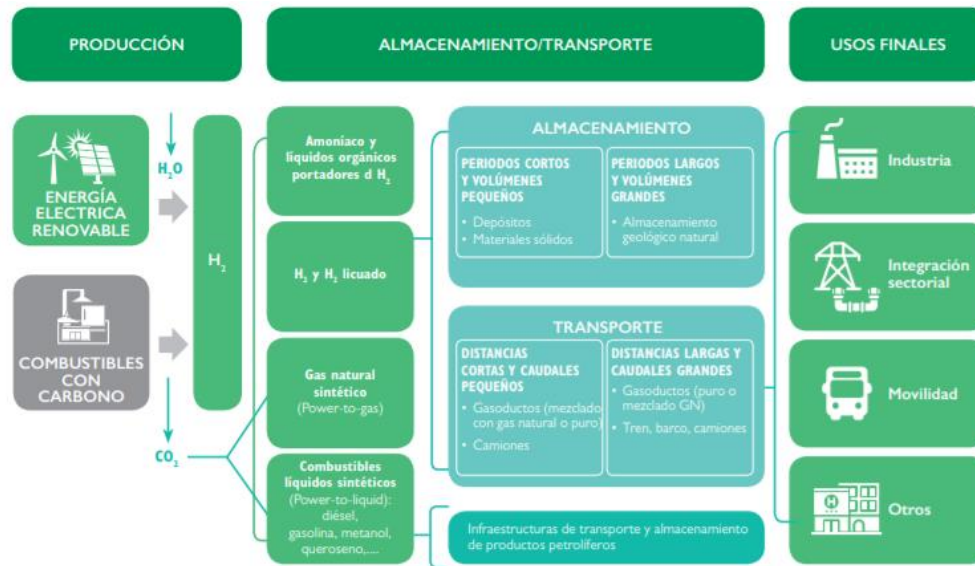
PRODUCCIÓN

ALMACENAMIENTO/TRANSPORTE

USOS FINALES

ENERGÍA ELECTRICA RENOVABLE

$H_2O$

COMBUSTIBLES CON CARBONO

$H_2$

$CO_2$

Amoníaco y líquidos orgánicos portadores d $H_2$

$H_2$ y $H_2$ licuado

Gas natural sintético (Power-to-gas)

Combustibles líquidos sintéticos (Power-to-liquid): diésel, gasolina, metanol, queroseno,....

ALMACENAMIENTO

PERIODOS CORTOS Y VOLÚMENES PEQUEÑOS

• Depósitos
• Materiales sólidos

PERIODOS LARGOS Y VOLÚMENES GRANDES

• Almacenamiento geológico natural

TRANSPORTE

DISTANCIAS CORTAS Y CAUDALES PEQUEÑOS

• Gasoductos (mezclado con gas natural o puro)
• Camiones

DISTANCIAS LARGAS Y CAUDALES GRANDES

• Gasoductos (puro o mezclado GN)
• Tren, barco, camiones

Infraestructuras de transporte y almacenamiento de productos petrolíferos

Industria

Integración sectorial

Movilidad

Otros